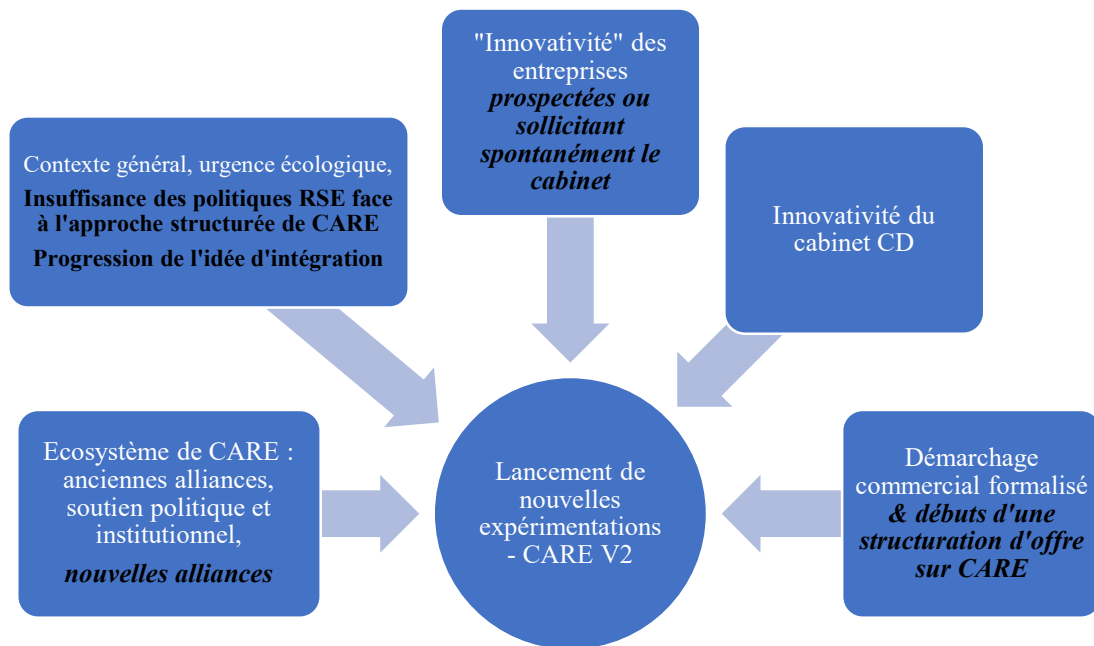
"Innovativité" des entreprises ***prospectées ou sollicitant spontanément le cabinet***

Contexte général, urgence écologique,

**Insuffisance des politiques RSE face à l'approche structurée de CARE**

**Progression de l'idée d'intégration**

Innovativité du cabinet CD

Ecosystème de CARE : anciennes alliances, soutien politique et institutionnel,

***nouvelles alliances***

Lancement de nouvelles expérimentations - CARE V2

Démarchage commercial formalisé ***& débuts d'une structuration d'offre sur CARE***